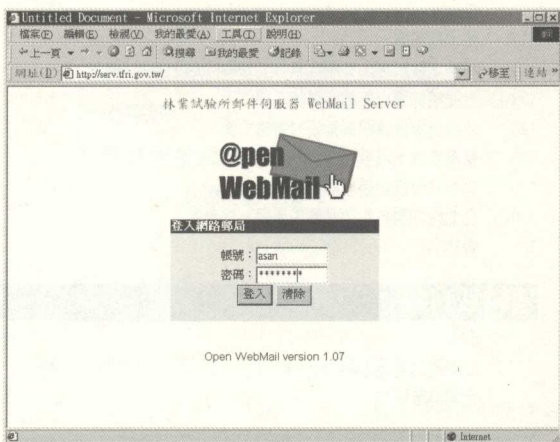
Untitled Document - Microsoft Internet Explorer

檔案(F) 編輯(E) 檢視(V) 我的最愛(A) 工具(T) 說明(H)

上一頁 搜尋 我的最愛 記錄

網址(D) http://serv.tfri.gov.tw/ 移至 連結

林業試驗所郵件伺服器 WebMail Server

@pen WebMail

登入網路郵局

帳號： asan

密碼： ********

登入 清除

Open WebMail version 1.07

Internet